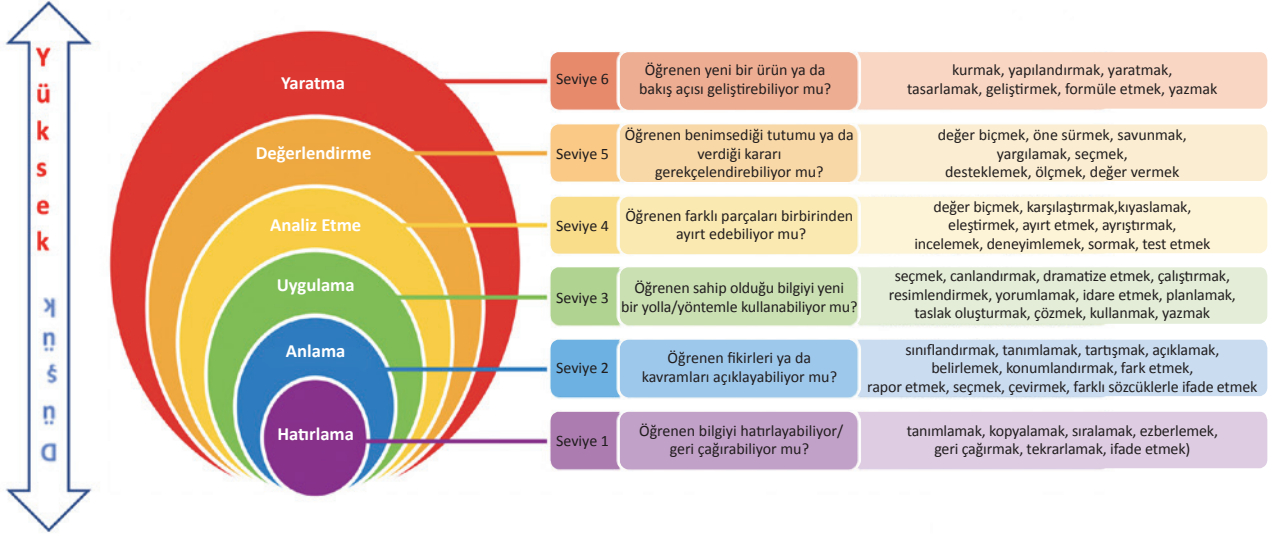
Y
ü
k
s
e
k

D
ü
ş
ü
k

Yaratma
Değerlendirme
Analiz Etme
Uygulama
Anlama
Hatırlama

| | | |
|---|---|---|
| Seviye 6 | Öğrenen yeni bir ürün ya da bakış açısı geliştirebiliyor mu? | kurmak, yapılandırmak, yaratmak, tasarlamak, geliştirmek, formüle etmek, yazmak |
| Seviye 5 | Öğrenen benimsediği tutumu ya da verdiği kararı gerekçelendirebiliyor mu? | değer biçmek, öne sürmek, savunmak, yargılamak, seçmek, desteklemek, ölçmek, değer vermek |
| Seviye 4 | Öğrenen farklı parçaları birbirinden ayırt edebiliyor mu? | değer biçmek, karşılaştırmak,kıyaslamak, eleştirmek, ayırt etmek, ayrıştırmak, incelemek, deneyimlemek, sormak, test etmek |
| Seviye 3 | Öğrenen sahip olduğu bilgiyi yeni bir yolla/yöntemle kullanabiliyor mu? | seçmek, canlandırmak, dramatize etmek, çalıştırmak, resimlendirmek, yorumlamak, idare etmek, planlamak, taslak oluşturmak, çözmek, kullanmak, yazmak |
| Seviye 2 | Öğrenen fikirleri ya da kavramları açıklayabiliyor mu? | sınıflandırmak, tanımlamak, tartışmak, açıklamak, belirlemek, konumlandırmak, fark etmek, rapor etmek, seçmek, çevirmek, farklı sözcüklerle ifade etmek |
| Seviye 1 | Öğrenen bilgiyi hatırlayabiliyor/ geri çağırabiliyor mu? | tanımlamak, kopyalamak, sıralamak, ezberlemek, geri çağırmak, tekrarlamak, ifade etmek) |